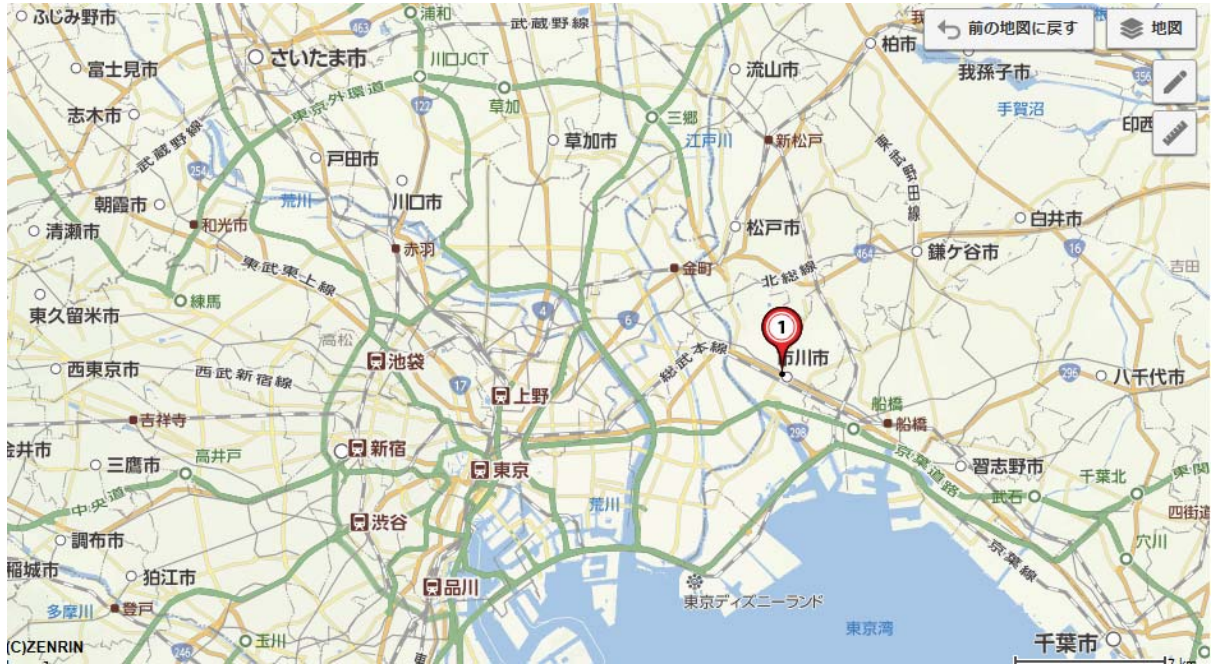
ふじみ野市
浦和
武蔵野線
柏市
前の地図に戻す
地図
富士見市
さいたま市
川口JCT
流山市
我孫子市
東京外環道
草加
三郷
手賀沼
志木市
武蔵野線
草加市
江戸川
新松戸
印西
戸田市
東武野田線
朝霞市
荒川
川口市
和光市
白井市
清瀬市
松戸市
赤羽
鎌ケ谷市
東武東上線
金町
北総線
練馬
東久留米市
1
高松
池袋
市川市
西東京市
西武新宿線
総武本線
八千代市
上野
吉祥寺
船橋
船橋
井市
新宿
高井戸
習志野市
三鷹市
東京
京葉道路
千葉北
中央道
武石
渋谷
荒川
四街道
調布市
京葉線
穴川
稲城市
狛江市
品川
東京ディズニーランド
多摩川
登戸
東京湾
(C)ZENRIN
玉川
千葉市